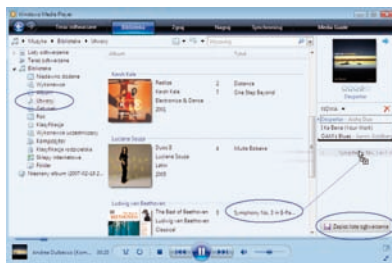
Windows Media Player

Teraz odtwarzane | Biblioteka | Zgraj | Nagraj | Synchronizuj | Media Guide

Muzyka ▸ Biblioteka ▸ Utwory

Listy odtwarzania
Teraz odtwarzane
Biblioteka
Niedawno dodane
Wykonawca
Album
Utwory
Gatunek
Rok
Klasyfikacja
Wykonawca uczestniczący
Kompozytor
Klasyfikacja rodzicielska
Sklepy internetowe
Foldery
Niezapisany album (2007-02-03 2...

Album

Kevin Kale
Radius | 2 | Distance
Kevin Kale | 1 | One Step Beyond
Electronica & Dance
2001

Luciana Souza
Duos II | 4 | Muito Bebeire
Luciana Souza
Latin
2005

Ludwig van Beethoven
The Best of Beethoven | | Symphony No. 3 in E-fla...
Ludwig van Beethoven
Classical

Despertar
Despertar - Arthur Dow
I Ka Barra (Your Work)
God's Blues - James Bradbury
Symphony No. 3 in E-fla...

Zapisz listę odtwarzania

Andrew Dubrovic (Hom... 00:20